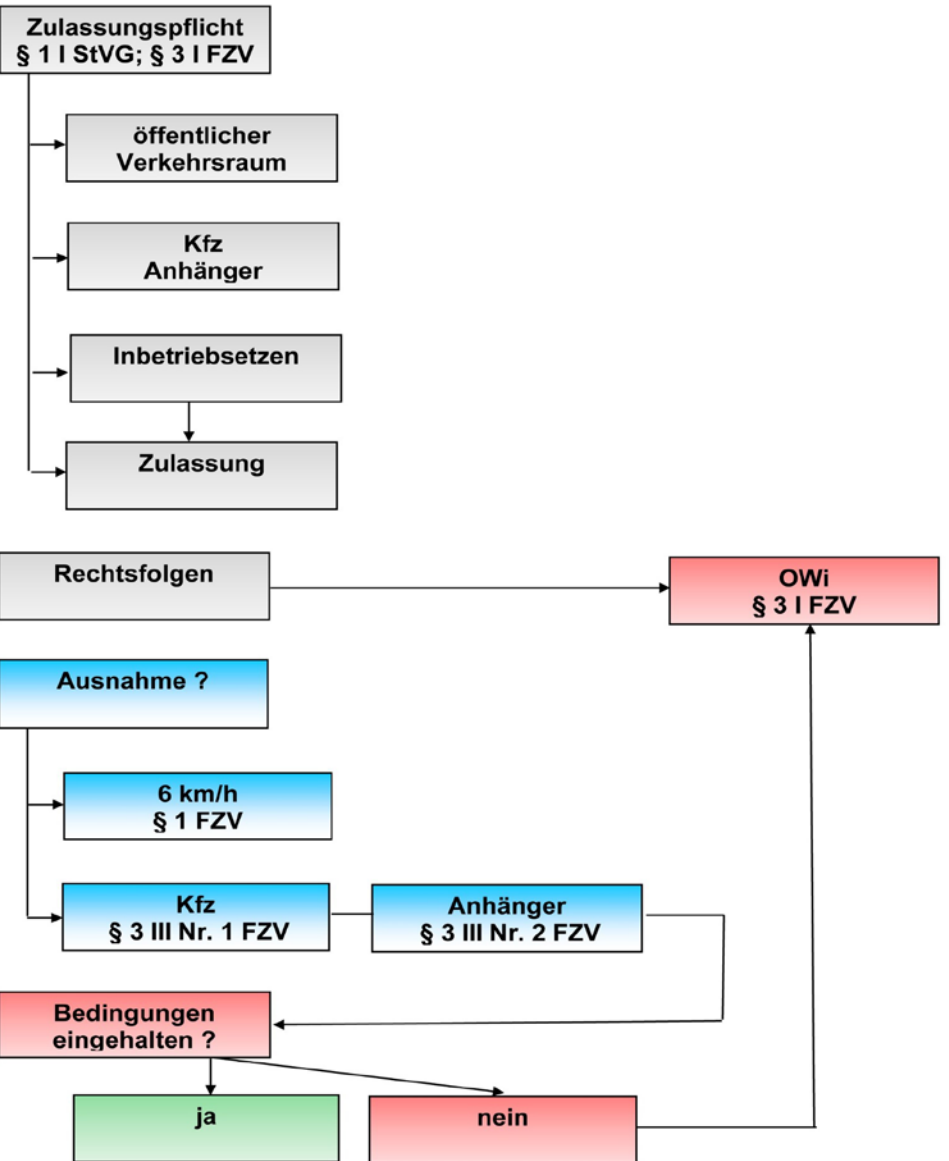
Zulassungspflicht
§ 1 I StVG; § 3 I FZV

öffentlicher Verkehrsraum

Kfz
Anhänger

Inbetriebsetzen

Zulassung

Rechtsfolgen

OWi
§ 3 I FZV

Ausnahme ?

6 km/h
§ 1 FZV

Kfz
§ 3 III Nr. 1 FZV

Anhänger
§ 3 III Nr. 2 FZV

Bedingungen eingehalten ?

ja

nein